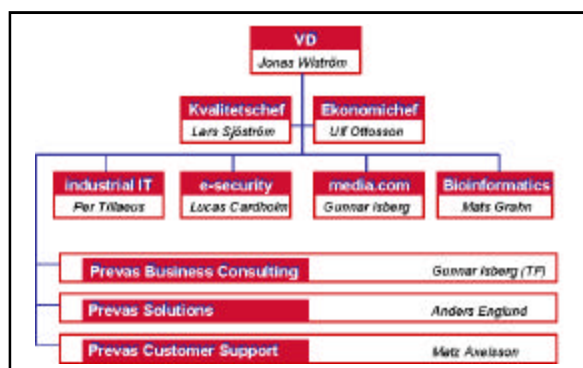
VD
Jonas Wiström

Kvalitetschef
Lars Sjöström

Ekonomichef
Ulf Ottosson

industrial IT
Per Tillaeus

e-security
Lucas Cardholm

media.com
Gunnar Isberg

Bioinformatics
Mats Grahn

Prevas Business Consulting
Gunnar Isberg (TF)

Prevas Solutions
Anders Englund

Prevas Customer Support
Matz Axelsson